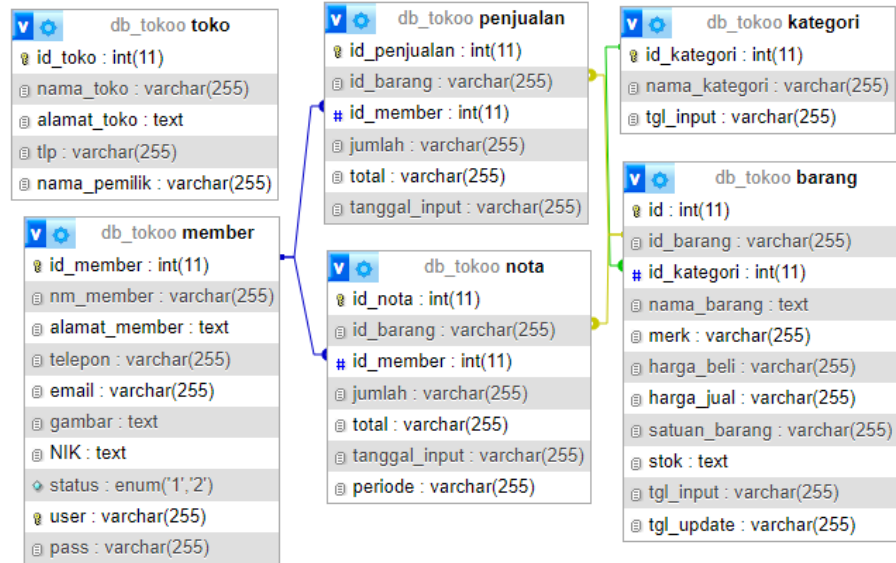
db_tokoo toko
id_toko : int(11)
nama_toko : varchar(255)
alamat_toko : text
tlp : varchar(255)
nama_pemilik : varchar(255)

db_tokoo member
id_member : int(11)
nm_member : varchar(255)
alamat_member : text
telepon : varchar(255)
email : varchar(255)
gambar : text
NIK : text
status : enum('1','2')
user : varchar(255)
pass : varchar(255)

db_tokoo penjualan
id_penjualan : int(11)
id_barang : varchar(255)
id_member : int(11)
jumlah : varchar(255)
total : varchar(255)
tanggal_input : varchar(255)

db_tokoo nota
id_nota : int(11)
id_barang : varchar(255)
id_member : int(11)
jumlah : varchar(255)
total : varchar(255)
tanggal_input : varchar(255)
periode : varchar(255)

db_tokoo kategori
id_kategori : int(11)
nama_kategori : varchar(255)
tgl_input : varchar(255)

db_tokoo barang
id : int(11)
id_barang : varchar(255)
id_kategori : int(11)
nama_barang : text
merk : varchar(255)
harga_beli : varchar(255)
harga_jual : varchar(255)
satuan_barang : varchar(255)
stok : text
tgl_input : varchar(255)
tgl_update : varchar(255)